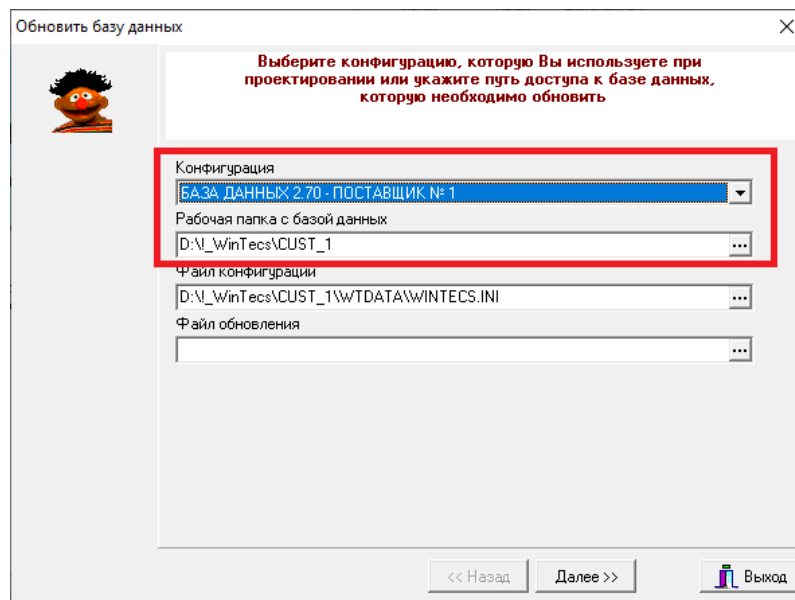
Обновить базу данных

Выберите конфигурацию, которую Вы используете при проектировании или укажите путь доступа к базе данных, которую необходимо обновить

Конфигурация
БАЗА ДАННЫХ 2.70 - ПОСТАВЩИК № 1
Рабочая папка с базой данных
D:\!_WinTecs\CUST_1
Файл конфигурации
D:\!_WinTecs\CUST_1\WTDATA\WINTECS.INI
Файл обновления

<< Назад
Далее >>
Выход